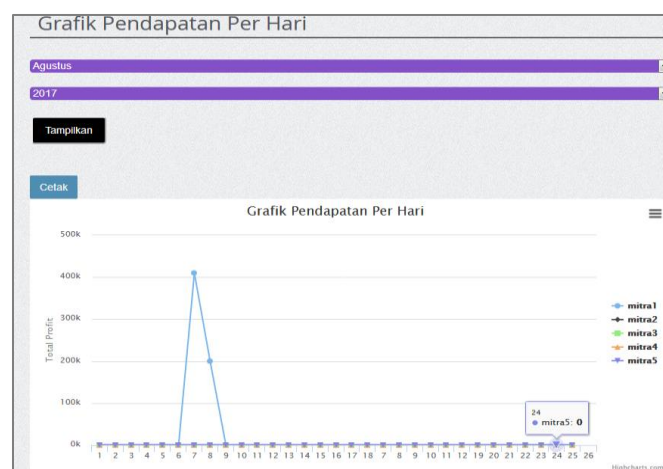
Grafik Pendapatan Per Hari

Agustus

2017

Tampilkan

Cetak

Grafik Pendapatan Per Hari

500k
400k
300k
200k
100k
0k

Total Profit

1 2 3 4 5 6 7 8 9 10 11 12 13 14 15 16 17 18 7 8 9 10 11 12 19 20 21 22 23 24 25 26

24
mitra5: 0

mitra1
mitra2
mitra3
mitra4
mitra5

Highcharts.com